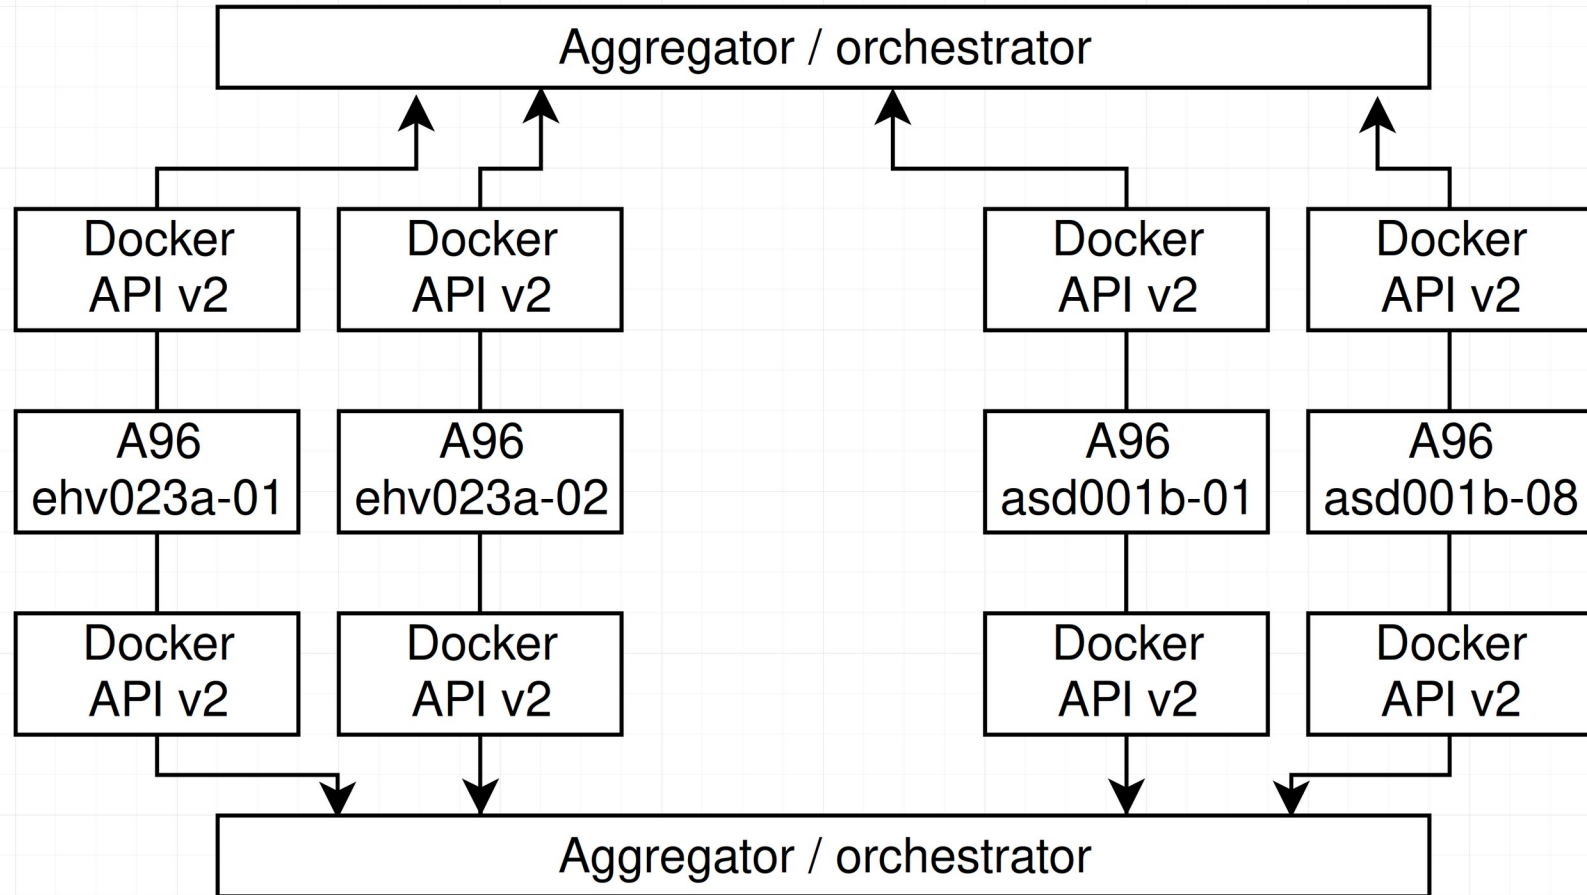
Aggregator / orchestrator

Docker API v2

Docker API v2

Docker API v2

Docker API v2

A96 ehv023a-01

A96 ehv023a-02

A96 asd001b-01

A96 asd001b-08

Docker API v2

Docker API v2

Docker API v2

Docker API v2

Aggregator / orchestrator